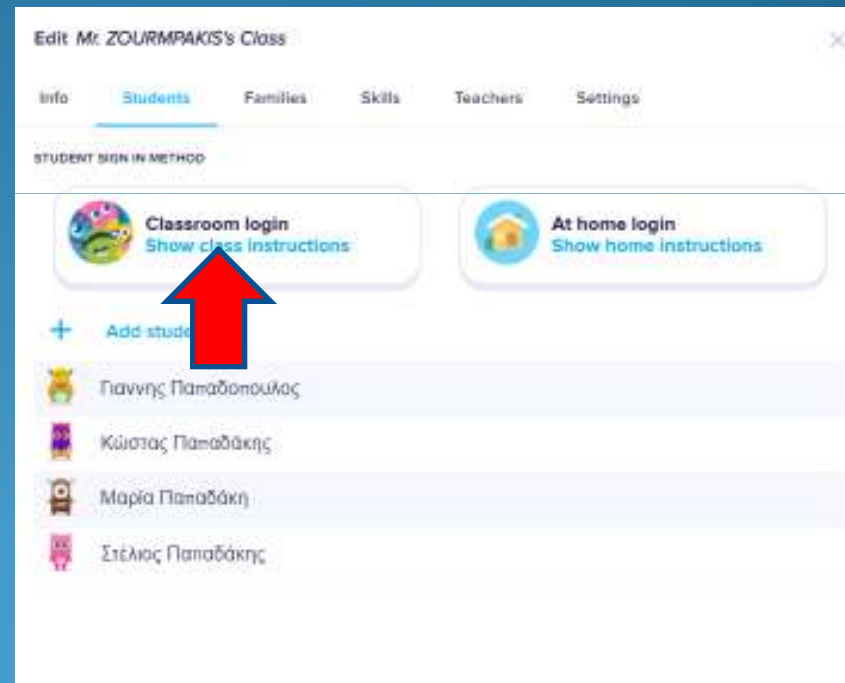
Edit Mr. ZOURMPAKIS's Class

Info Students Families Skills Teachers Settings

STUDENT SIGN IN METHOD

Classroom login
Show class instructions

At home login
Show home instructions

+ Add stude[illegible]

Γιαννης Παπαδοπουλος

Κώστας Παπαδάκης

Μαρία Παπαδάκη

Στέλιος Παπαδάκης